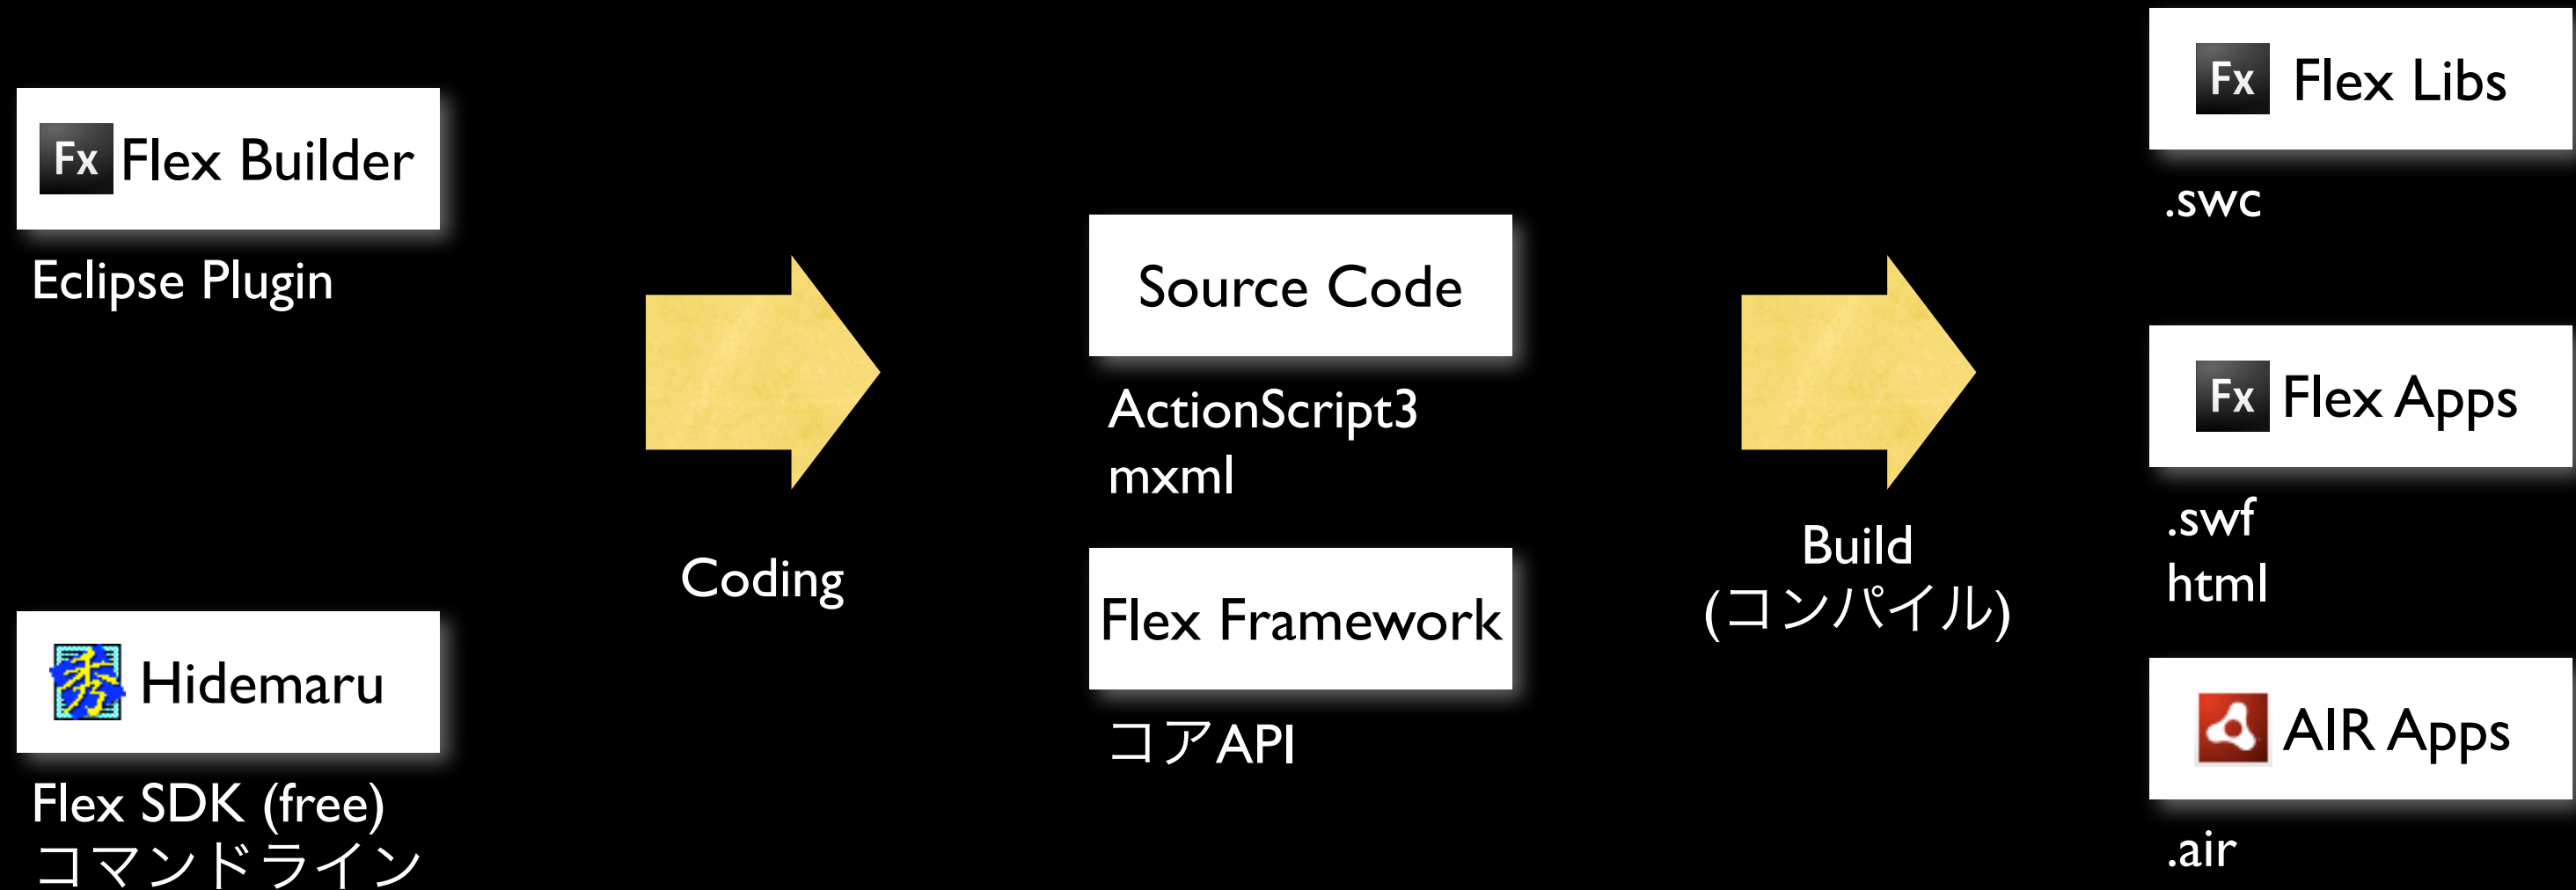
Fx Flex Builder

Eclipse Plugin

Hidemaru

Flex SDK (free)
コマンドライン

Coding

Source Code

ActionScript3
mxml

Flex Framework

コアAPI

Build
(コンパイル)

Fx Flex Libs

.swc

Fx Flex Apps

.swf
html

AIR Apps

.air